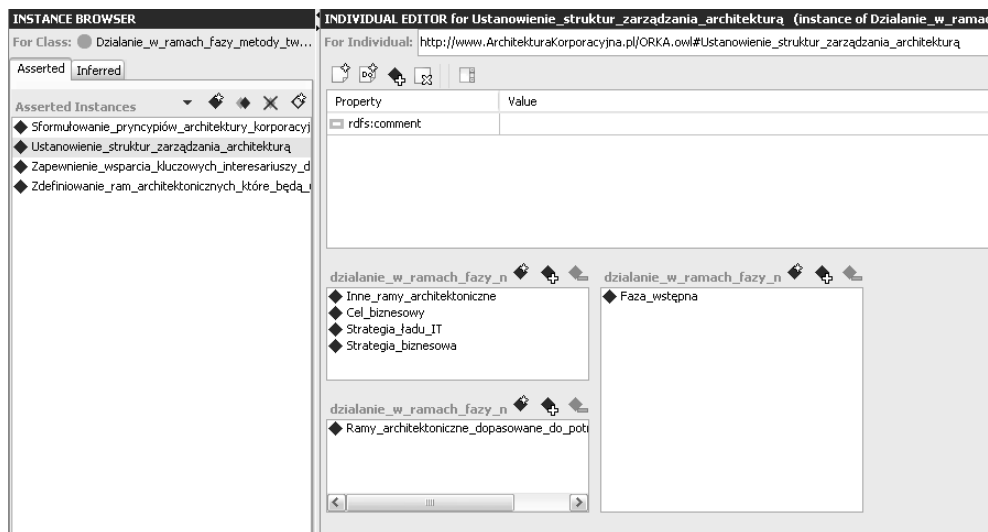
INSTANCE BROWSER

For Class: Dzialanie_w_ramach_fazy_metody_tw...

Asserted Inferred

Asserted Instances

Sformułowanie_pryncypiów_architektury_korporacyj
Ustanowienie_struktur_zarządzania_architekturą
Zapewnienie_wsparcia_kluczowych_interesariuszy_d
Zdefiniowanie_ram_architektonicznych_które_będą_

INDIVIDUAL EDITOR for Ustanowienie_struktur_zarządzania_architekturą (instance of Dzialanie_w_ramac

For Individual: http://www.ArchitekturaKorporacyjna.pl/ORKA.owl#Ustanowienie_struktur_zarządzania_architekturą

| Property | Value |
|---|---|
| rdfs:comment | |

dzialanie_w_ramach_fazy_n

Inne_ramy_architektoniczne
Cel_biznesowy
Strategia_ładu_IT
Strategia_biznesowa

dzialanie_w_ramach_fazy_n

Faza_wstępna

dzialanie_w_ramach_fazy_n

Ramy_architektoniczne_dopasowane_do_potr